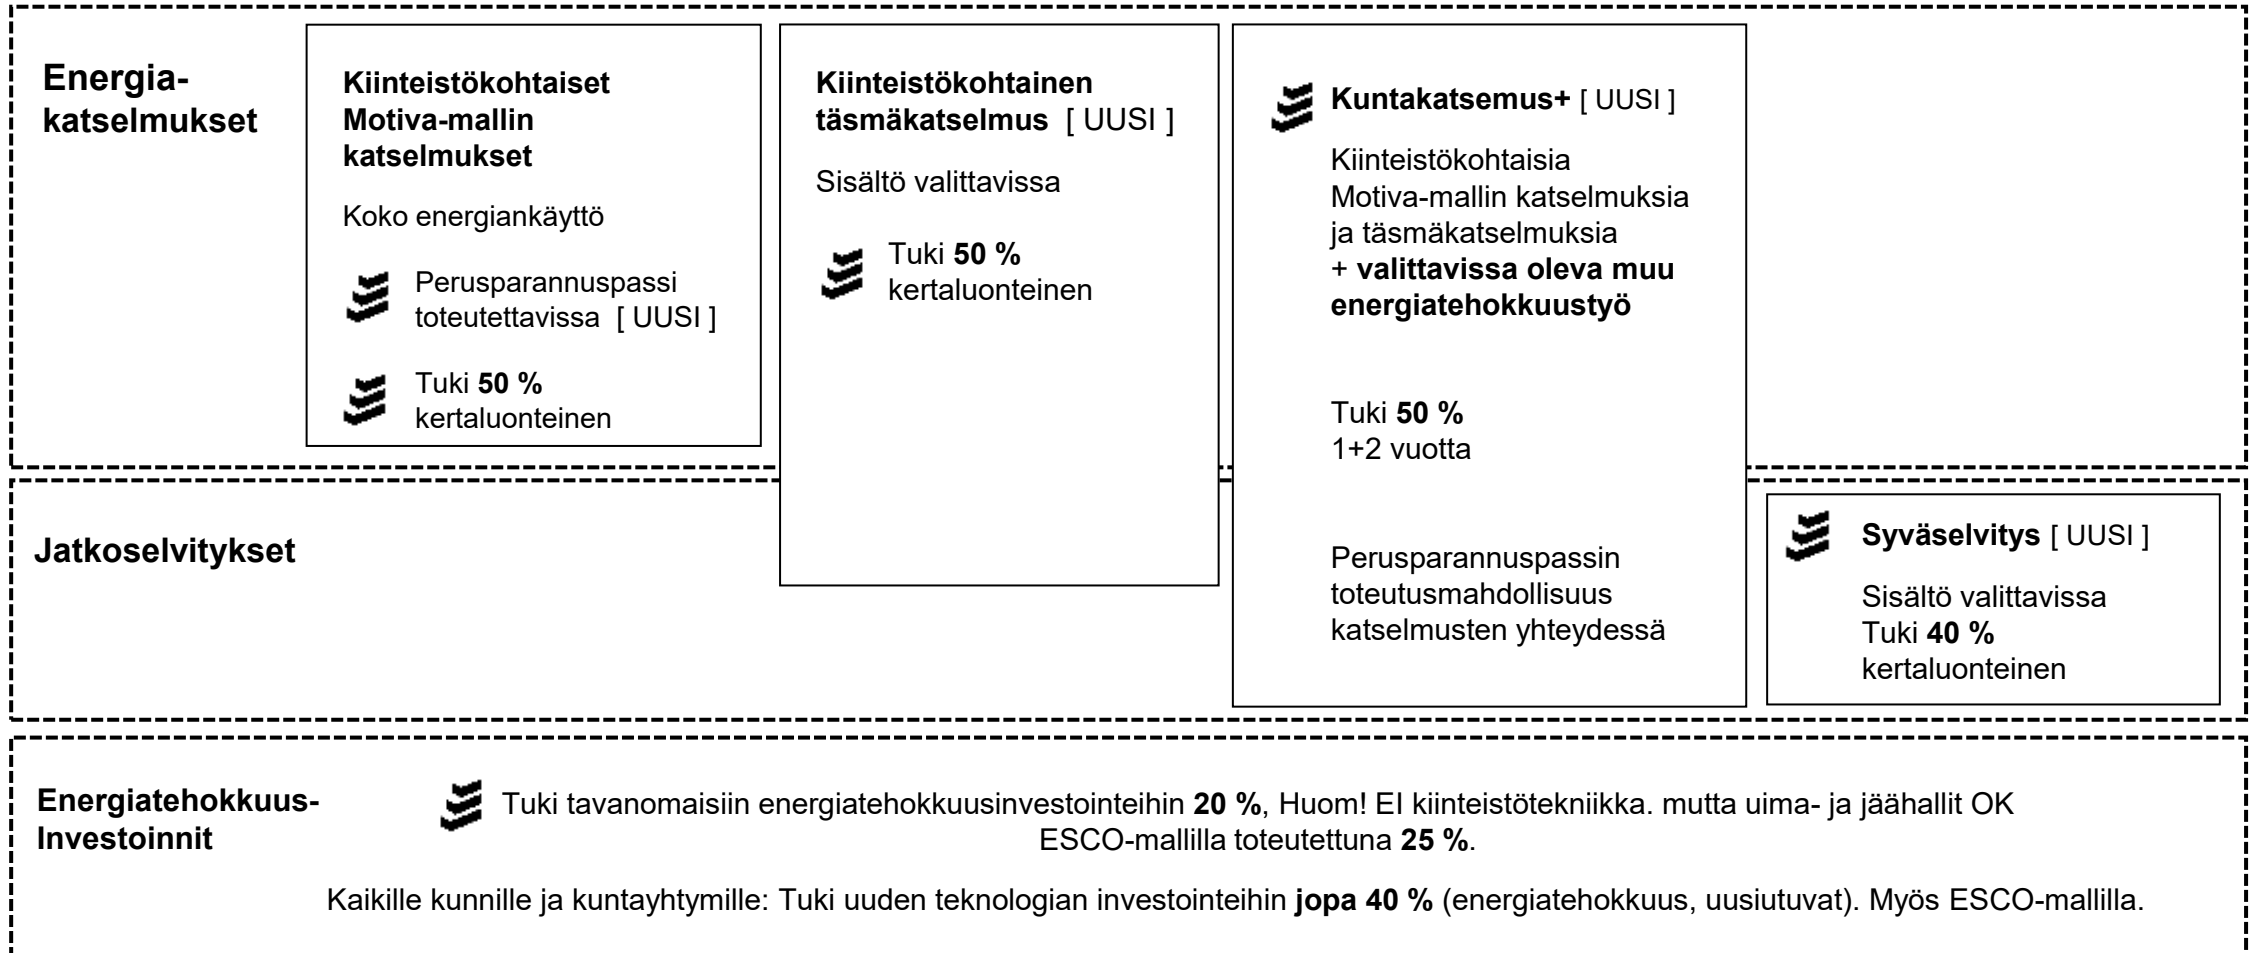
Energia-katselmukset

Kiinteistökohtaiset Motiva-mallin katselmukset

Koko energiankäyttö

Perusparannuspassi toteutettavissa [ UUSI ]

Tuki 50 % kertaluonteinen

Kiinteistökohtainen täsmäkatselmus [ UUSI ]

Sisältö valittavissa

Tuki 50 % kertaluonteinen

Kuntakatsemus+ [ UUSI ]

Kiinteistökohtaisia Motiva-mallin katselmuksia ja täsmäkatselmuksia + valittavissa oleva muu energiatehokkuustyö

Tuki 50 %
1+2 vuotta

Perusparannuspassin toteutusmahdollisuus katselmusten yhteydessä

Jatkoselvitykset

Syväselvitys [ UUSI ]

Sisältö valittavissa
Tuki 40 %
kertaluonteinen

Energiatehokkuus-Investoinnit

Tuki tavanomaisiin energiatehokkuusinvestointeihin 20 %, Huom! EI kiinteistötekniikka. mutta uima- ja jäähallit OK
ESCO-mallilla toteutettuna 25 %.

Kaikille kunnille ja kuntayhtymille: Tuki uuden teknologian investointeihin jopa 40 % (energiatehokkuus, uusiutuvat). Myös ESCO-mallilla.